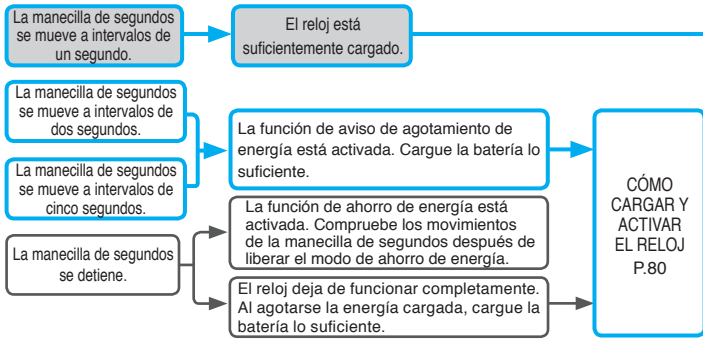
La manecilla de segundos se mueve a intervalos de un segundo.

El reloj está suficientemente cargado.

La manecilla de segundos se mueve a intervalos de dos segundos.

La manecilla de segundos se mueve a intervalos de cinco segundos.

La función de aviso de agotamiento de energía está activada. Cargue la batería lo suficiente.

CÓMO CARGAR Y ACTIVAR EL RELOJ P.80

La manecilla de segundos se detiene.

La función de ahorro de energía está activada. Compruebe los movimientos de la manecilla de segundos después de liberar el modo de ahorro de energía.

El reloj deja de funcionar completamente. Al agotarse la energía cargada, cargue la batería lo suficiente.